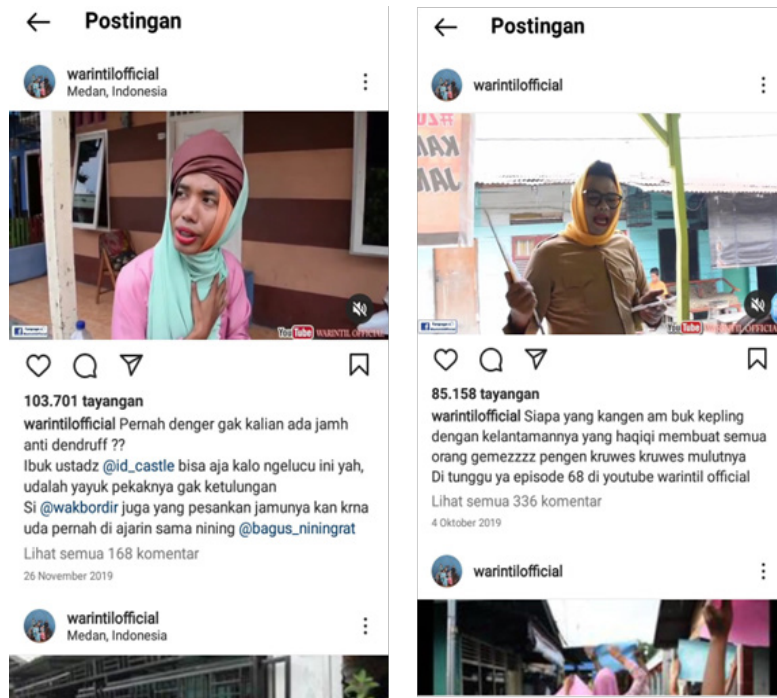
← Postingan

warintilofficial
Medan, Indonesia

YouTube WARINTIL OFFICIAL

103.701 tayangan
warintilofficial Pernah denger gak kalian ada jamh anti dendruff ??
Ibuk ustadz @id_castle bisa aja kalo ngelucu ini yah, udalah yayuk pekaknya gak ketulungan
Si @wakbordir juga yang pesankan jamunya kan krna uda pernah di ajarin sama nining @bagus_niningrat
Lihat semua 168 komentar
26 November 2019

warintilofficial
Medan, Indonesia

← Postingan

warintilofficial

YouTube WARINTIL OFFICIAL

85.158 tayangan
warintilofficial Siapa yang kangen am buk kepling dengan kelantamannya yang haqiqi membuat semua orang gemezzzz pengen kruwes kruwes mulutnya
Di tunggu ya episode 68 di youtube warintil official
Lihat semua 336 komentar
4 Oktober 2019

warintilofficial